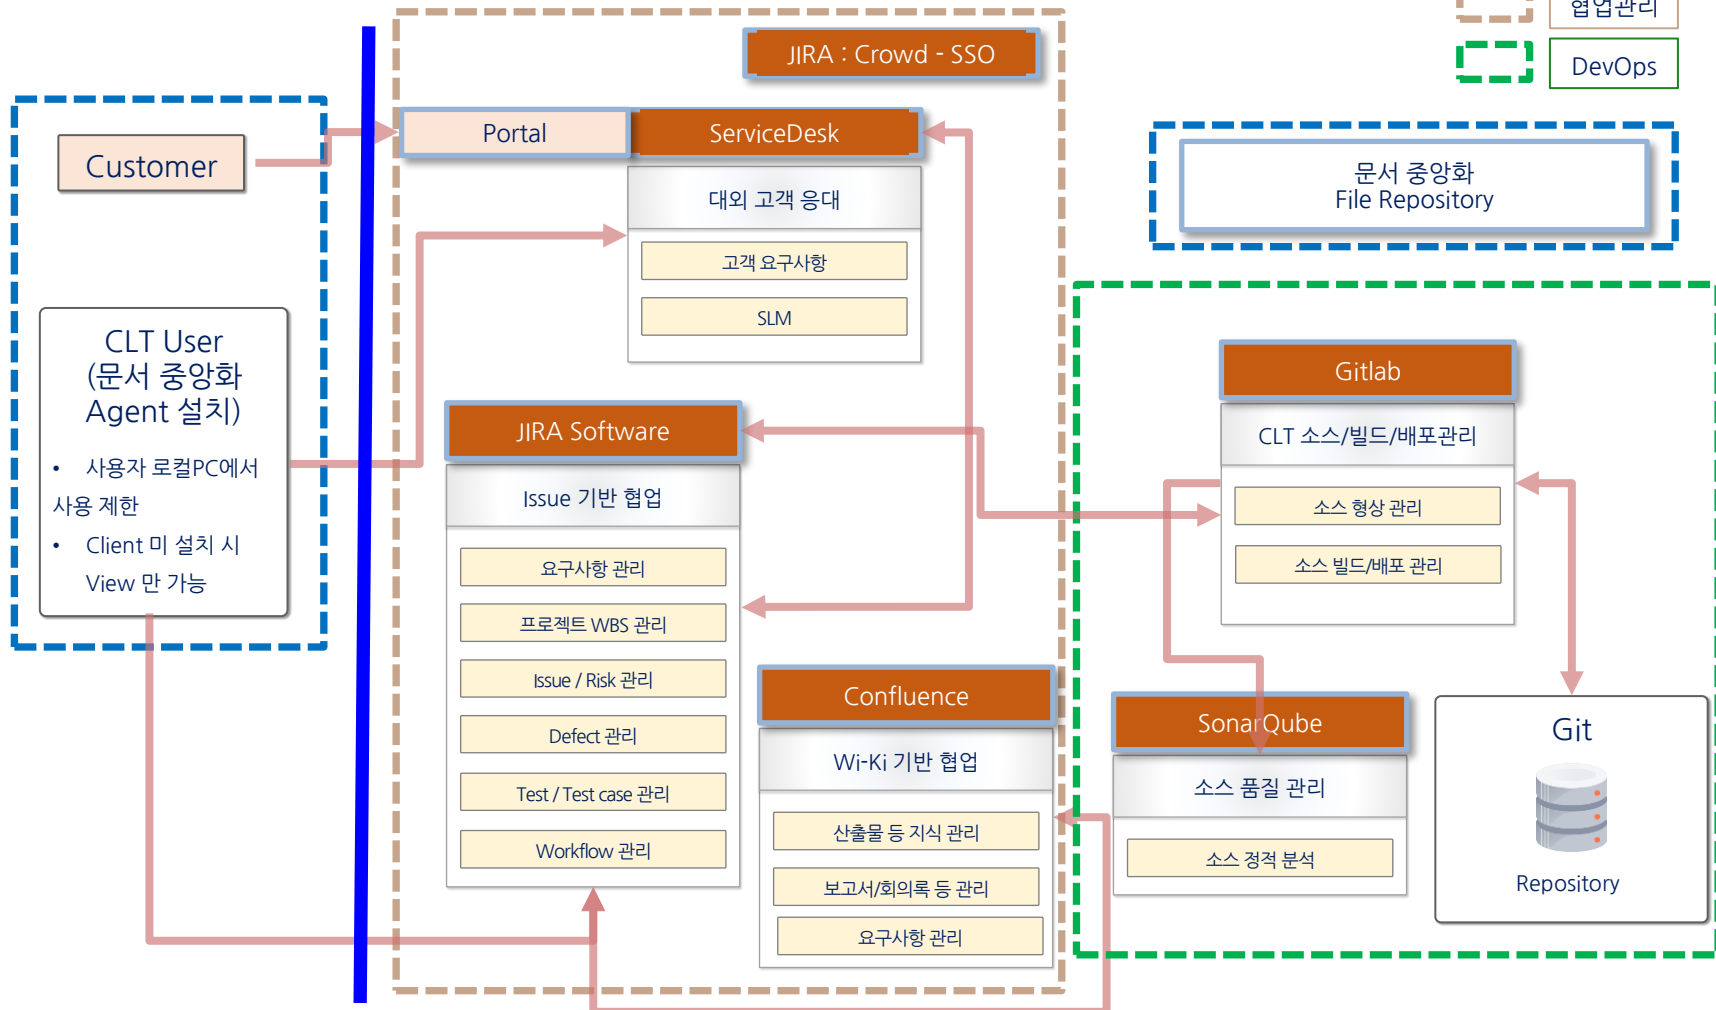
협업관리

DevOps

JIRA : Crowd - SSO

Customer

Portal

ServiceDesk

대외 고객 응대

고객 요구사항

SLM

문서 중앙화
File Repository

CLT User
(문서 중앙화
Agent 설치)

• 사용자 로컬PC에서 사용 제한
• Client 미 설치 시 View 만 가능

JIRA Software

Issue 기반 협업

요구사항 관리

프로젝트 WBS 관리

Issue / Risk 관리

Defect 관리

Test / Test case 관리

Workflow 관리

Gitlab

CLT 소스/빌드/배포관리

소스 형상 관리

소스 빌드/배포 관리

Confluence

Wi-Ki 기반 협업

산출물 등 지식 관리

보고서/회의록 등 관리

요구사항 관리

SonarQube

소스 품질 관리

소스 정적 분석

Git

Repository